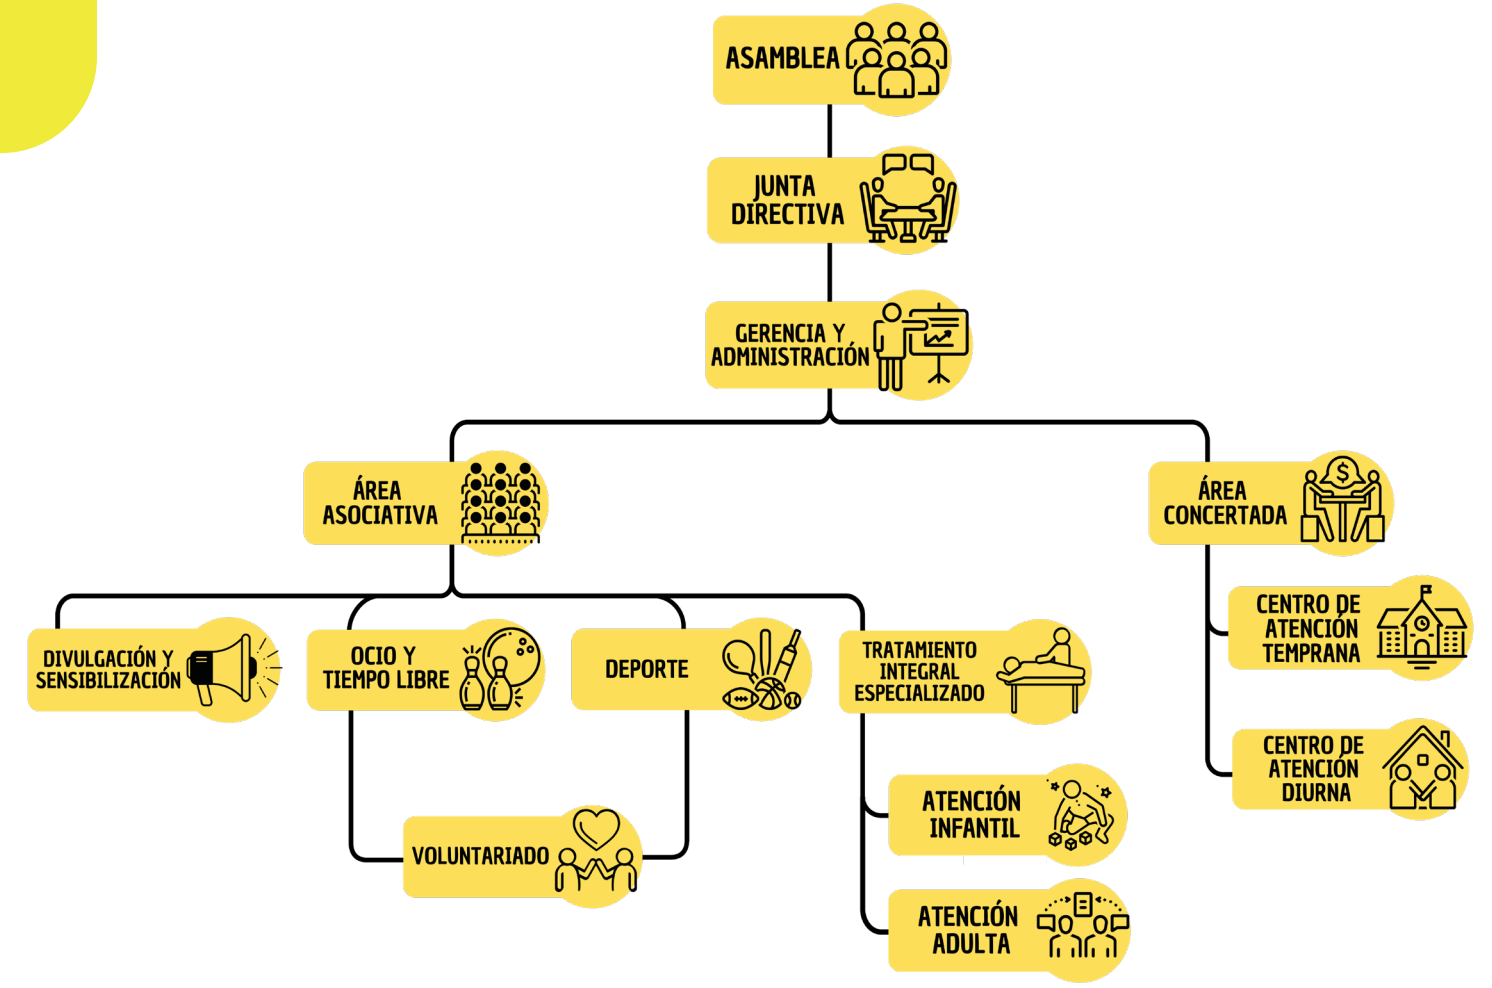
ASAMBLEA

JUNTA DIRECTIVA

GERENCIA Y ADMINISTRACIÓN

ÁREA ASOCIATIVA

ÁREA CONCERTADA

DIVULGACIÓN Y SENSIBILIZACIÓN

OCIO Y TIEMPO LIBRE

DEPORTE

TRATAMIENTO INTEGRAL ESPECIALIZADO

CENTRO DE ATENCIÓN TEMPRANA

CENTRO DE ATENCIÓN DIURNA

ATENCIÓN INFANTIL

VOLUNTARIADO

ATENCIÓN ADULTA